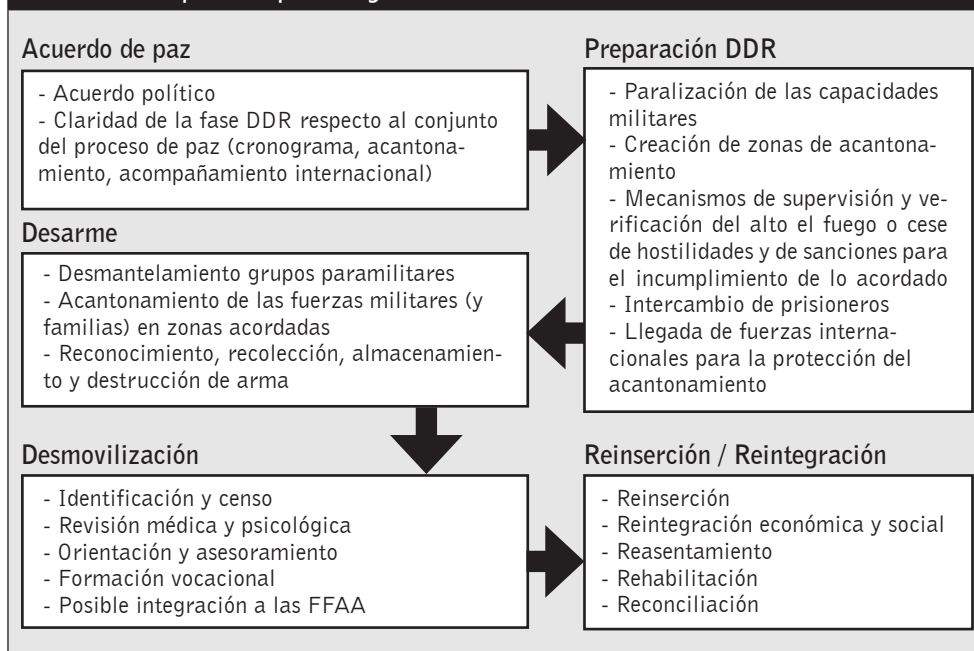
Acuerdo de paz

- Acuerdo político
- Claridad de la fase DDR respecto al conjunto del proceso de paz (cronograma, acantonamiento, acompañamiento internacional)

Preparación DDR

- Paralización de las capacidades militares
- Creación de zonas de acantonamiento
- Mecanismos de supervisión y verificación del alto el fuego o cese de hostilidades y de sanciones para el incumplimiento de lo acordado
- Intercambio de prisioneros
- Llegada de fuerzas internacionales para la protección del acantonamiento

Desarme

- Desmantelamiento grupos paramilitares
- Acantonamiento de las fuerzas militares (y familias) en zonas acordadas
- Reconocimiento, recolección, almacenamiento y destrucción de arma

Desmovilización

- Identificación y censo
- Revisión médica y psicológica
- Orientación y asesoramiento
- Formación vocacional
- Posible integración a las FFAA

Reinserción / Reintegración

- Reinserción
- Reintegración económica y social
- Reasentamiento
- Rehabilitación
- Reconciliación